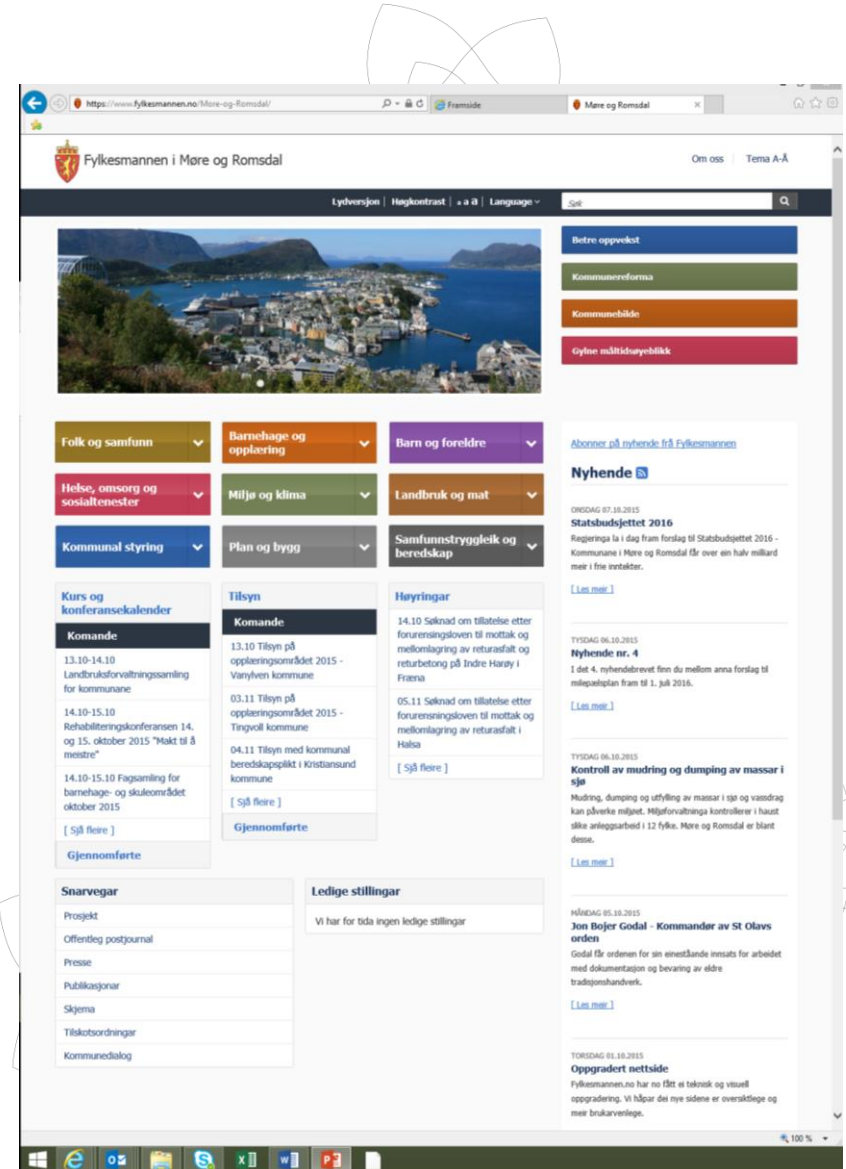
https://www.fylkesmannen.no/More-og-Romsdal/
Framside
Møre og Romsdal

Fylkesmannen i Møre og Romsdal

Om oss | Tema A-Å

Lydversjon | Høgkontrast | a a a | Language

Søk

Betre oppvekst
Kommunereforma
Kommunebilde
Gylne måltidsøyeblikk

Folk og samfunn
Barnehage og opplæring
Barn og foreldre
Helse, omsorg og sosialtenester
Miljø og klima
Landbruk og mat
Kommunal styring
Plan og bygg
Samfunnstryggleik og beredskap

Kurs og konferansekalender
Komande
13.10-14.10 Landbruksforvaltningssamling for kommunane
14.10-15.10 Rehabiliteringskonferansen 14. og 15. oktober 2015 "Makt til å meistre"
14.10-15.10 Fagsamling for barnehage- og skuleområdet oktober 2015
[ Sjå fleire ]
Gjennomførte

Tilsyn
Komande
13.10 Tilsyn på opplæringsområdet 2015 - Vanylven kommune
03.11 Tilsyn på opplæringsområdet 2015 - Tingvoll kommune
04.11 Tilsyn med kommunal beredskapsplikt i Kristiansund kommune
[ Sjå fleire ]
Gjennomførte

Høyringar
14.10 Søknad om tillatelse etter forurensningsloven til mottak og mellomlagring av returasfalt og returbetong på Indre Harøy i Fræna
05.11 Søknad om tillatelse etter forurensningsloven til mottak og mellomlagring av returasfalt i Halsa
[ Sjå fleire ]

Abonner på nyhende frå Fylkesmannen

Nyhende

ONSDAG 07.10.2015
Statsbudsjettet 2016
Regjeringa la i dag fram forslag til Statsbudsjettet 2016 - Kommunane i Møre og Romsdal får over ein halv milliard meir i frie inntekter.
[ Les meir ]

TYSDAG 06.10.2015
Nyhende nr. 4
I det 4. nyhendebrevet finn du mellom anna forslag til milepælsplan fram til 1. juli 2016.
[ Les meir ]

TYSDAG 06.10.2015
Kontroll av mudring og dumping av massar i sjø
Mudring, dumping og utfylling av massar i sjø og vassdrag kan påverke miljøet. Miljøforvaltninga kontrollerer i haust slike anleggsarbeid i 12 fylke. Møre og Romsdal er blant desse.
[ Les meir ]

MÅNDAG 05.10.2015
Jon Bojer Godal - Kommandør av St Olavs orden
Godal får ordenen for sin einestående innsats for arbeidet med dokumentasjon og bevaring av eldre tradisjonshandverk.
[ Les meir ]

TORSDAG 01.10.2015
Oppgradert nettside
Fylkesmannen.no har no fått ei teknisk og visuell oppgradering. Vi håpar dei nye sidene er oversiktlege og meir brukarvenlege.

Snarvegar
Prosjekt
Offentleg postjournal
Presse
Publikasjonar
Skjema
Tilskotsordningar
Kommunedialog

Ledige stillingar
Vi har for tida ingen ledige stillingar

100 %